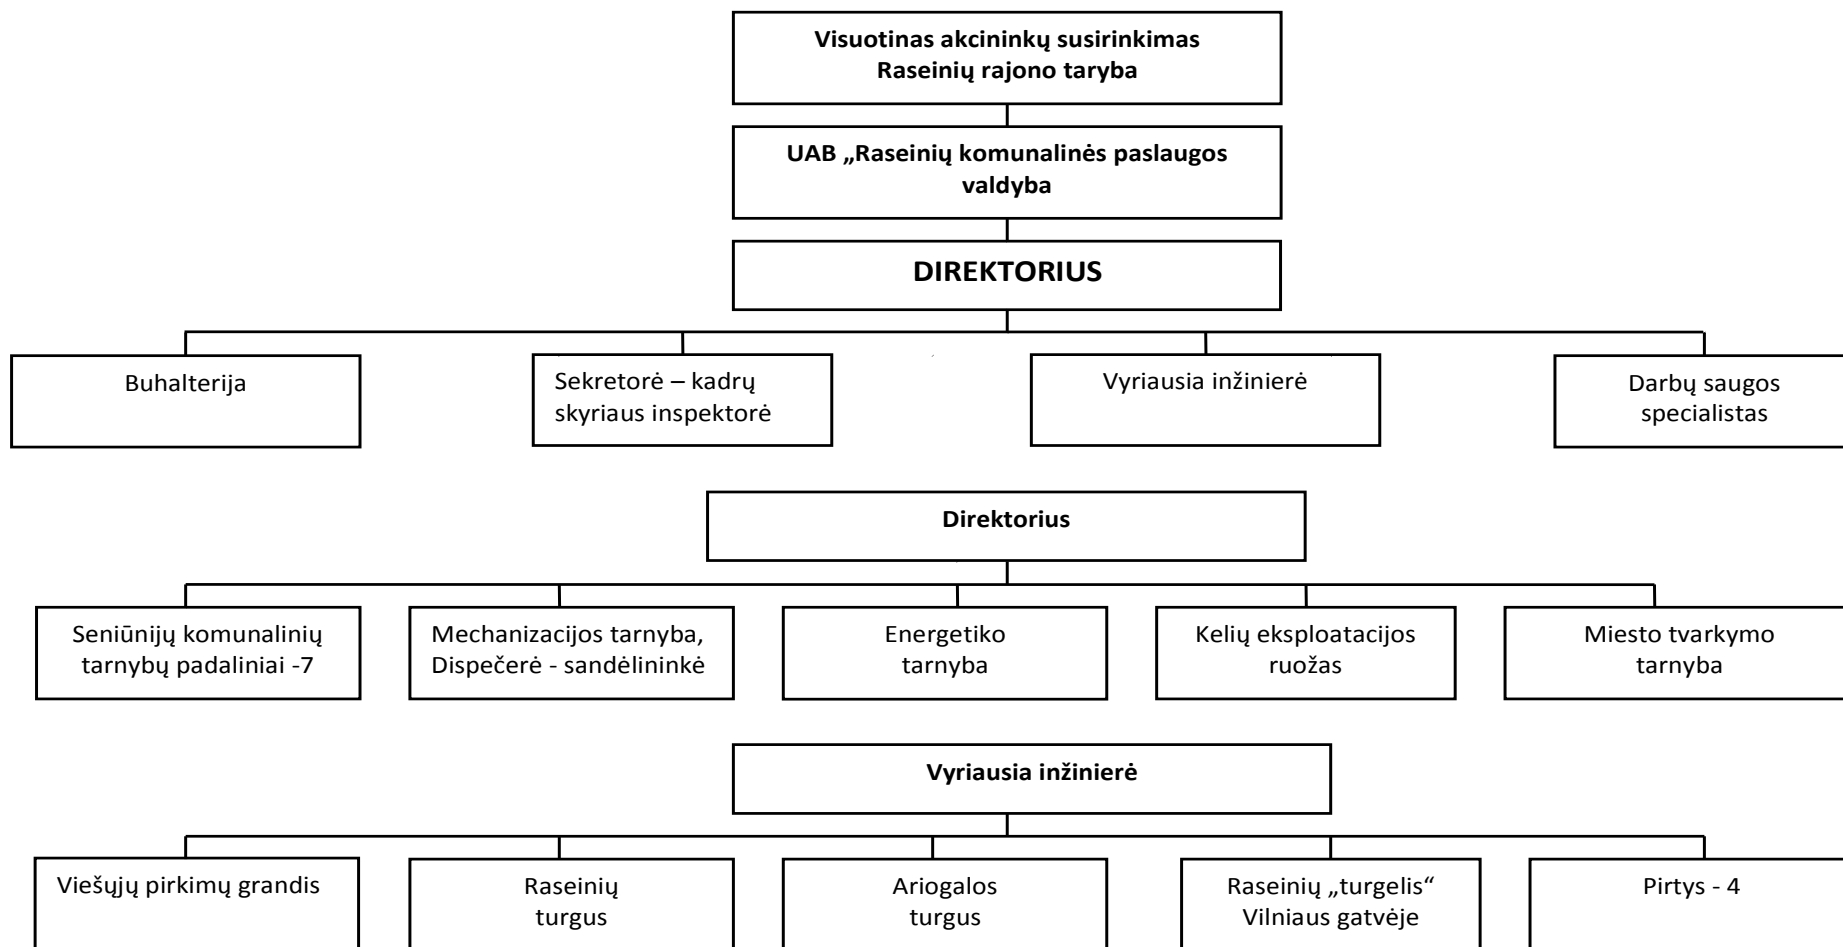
Visuotinas akcininkų susirinkimas
Raseinių rajono taryba

UAB „Raseinių komunalinės paslaugos
valdyba

DIREKTORIUS

Buhalterija

Sekretorė – kadrų skyriaus inspektorė

Vyriausia inžinierė

Darbų saugos specialistas

Direktorius

Seniūnijų komunalinių tarnybų padaliniai -7

Mechanizacijos tarnyba, Dispečerė - sandėlininkė

Energetiko tarnyba

Kelių eksploatacijos ruožas

Miesto tvarkymo tarnyba

Vyriausia inžinierė

Viešųjų pirkimų grandis

Raseinių turgus

Ariogalos turgus

Raseinių „turgelis“ Vilniaus gatvėje

Pirtys - 4